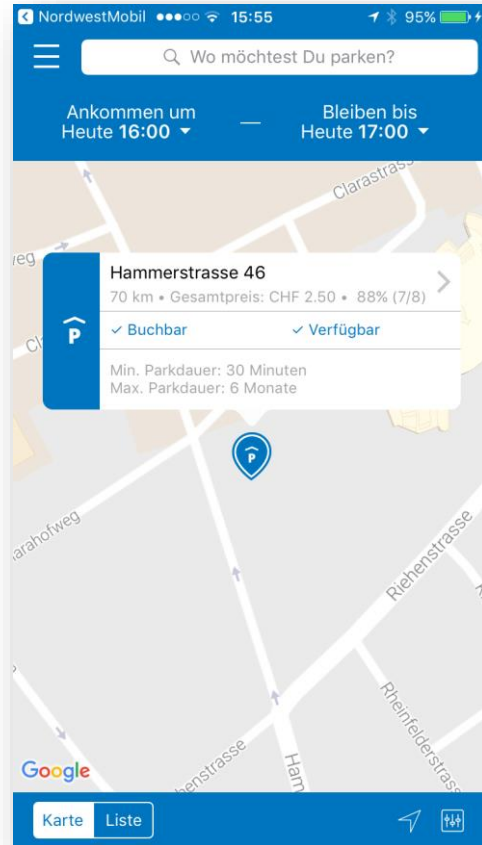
NordwestMobil 15:55 95%

Wo möchtest Du parken?

Ankommen um
Heute 16:00

Bleiben bis
Heute 17:00

Clarastrass

eg

Hammerstrasse 46
70 km • Gesamtpreis: CHF 2.50 • 88% (7/8)

✓ Buchbar ✓ Verfügbar

Min. Parkdauer: 30 Minuten
Max. Parkdauer: 6 Monate

P

rahofweg

Riehenstrasse

Rheinfelderstrass

enstrasse

Ham

Google

Karte Liste